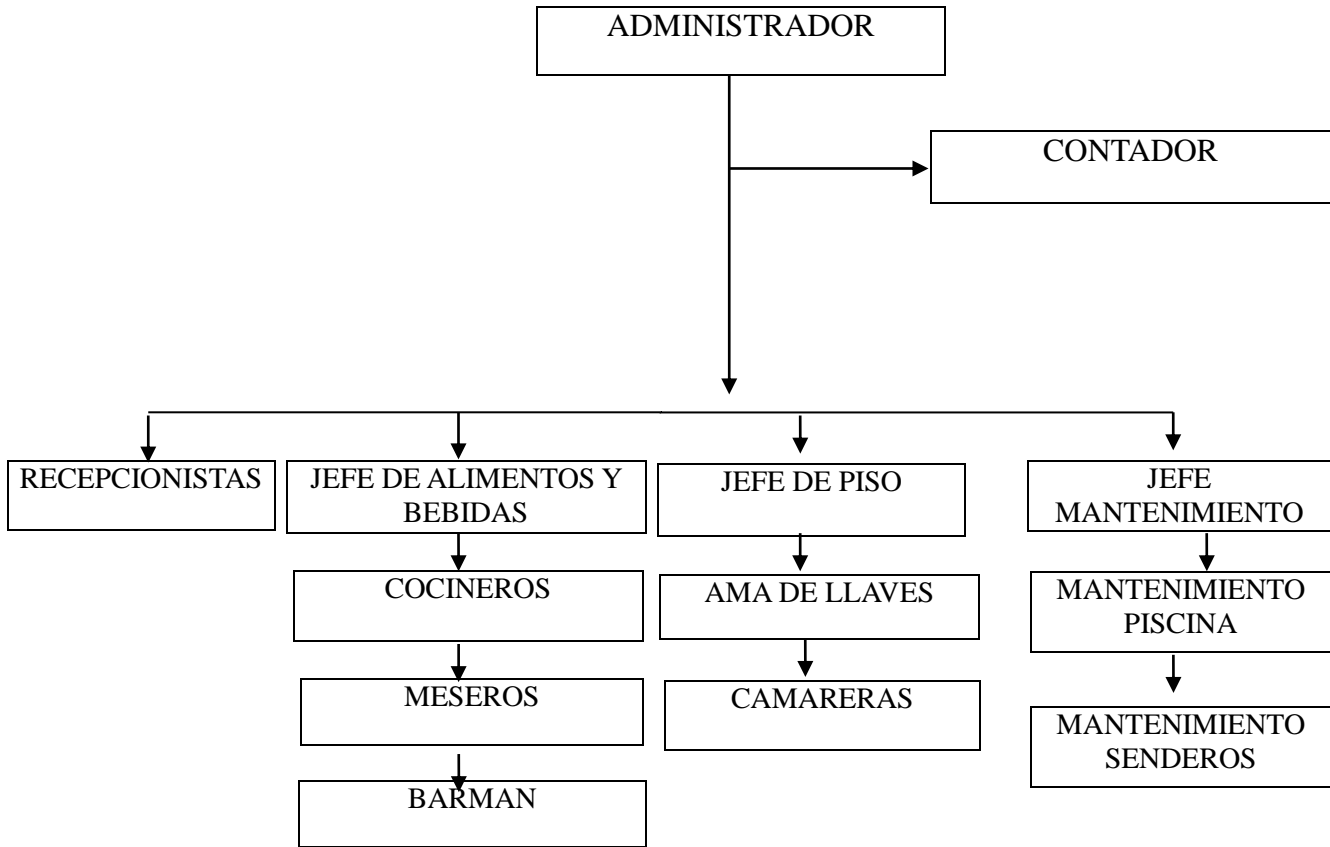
ADMINISTRADOR

CONTADOR

RECEPCIONISTAS

JEFE DE ALIMENTOS Y BEBIDAS

COCINEROS

MESEROS

BARMAN

JEFE DE PISO

AMA DE LLAVES

CAMARERAS

JEFE MANTENIMIENTO

MANTENIMIENTO PISCINA

MANTENIMIENTO SENDEROS